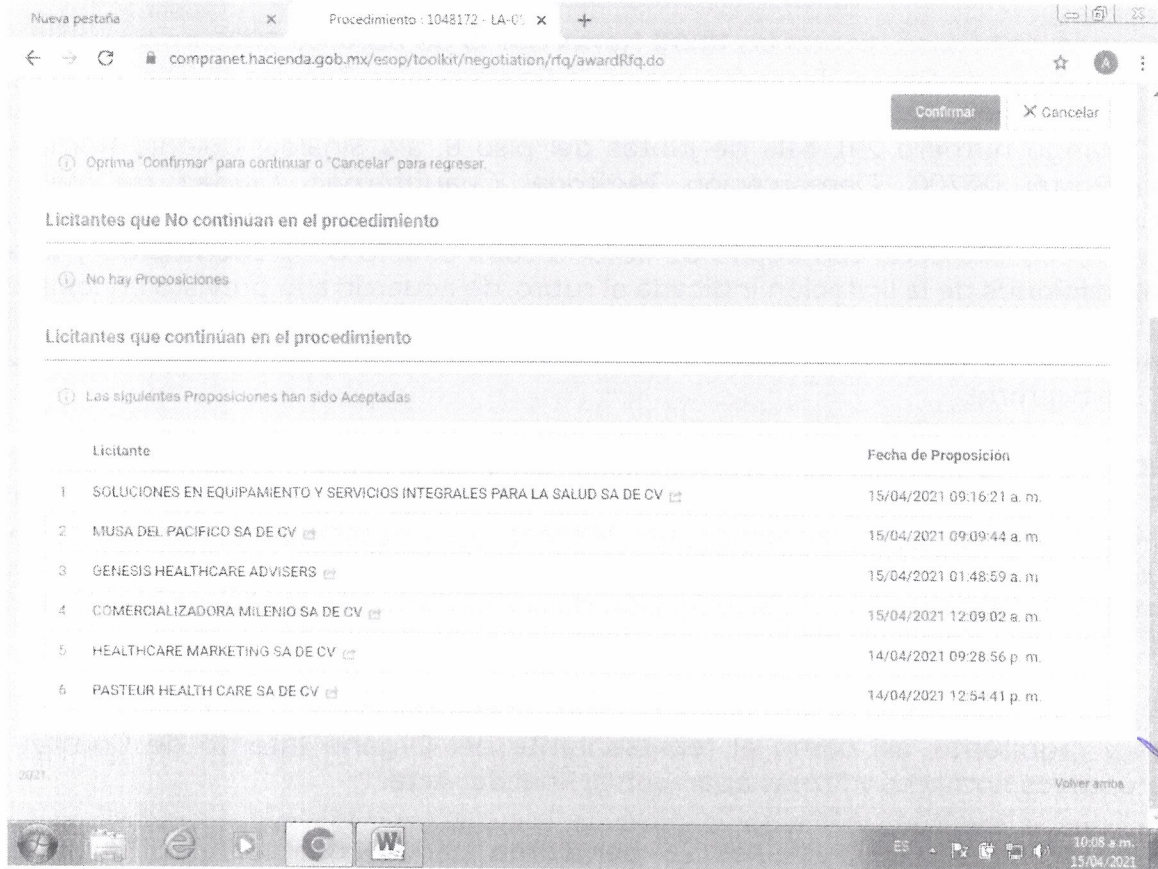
Nueva pestaña
Procedimiento : 1048172 - LA-0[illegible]

compranet.hacienda.gob.mx/esop/toolkit/negotiation/rfq/awardRfq.do

Confirmar
Cancelar

Oprima "Confirmar" para continuar o "Cancelar" para regresar.

Licitantes que No continuan en el procedimiento

No hay Proposiciones

Licitantes que continúan en el procedimiento

Las siguientes Proposiciones han sido Aceptadas

| | Licitante | Fecha de Proposición |
|---|---|---|
| 1 | SOLUCIONES EN EQUIPAMIENTO Y SERVICIOS INTEGRALES PARA LA SALUD SA DE CV | 15/04/2021 09:16:21 a. m. |
| 2 | MUSA DEL PACIFICO SA DE CV | 15/04/2021 09:09:44 a. m. |
| 3 | GENESIS HEALTHCARE ADVISERS | 15/04/2021 01:48:59 a. m. |
| 4 | COMERCIALIZADORA MILENIO SA DE CV | 15/04/2021 12:09:02 a. m. |
| 5 | HEALTHCARE MARKETING SA DE CV | 14/04/2021 09:28:56 p. m. |
| 6 | PASTEUR HEALTH CARE SA DE CV | 14/04/2021 12:54:41 p. m. |

2021

Volver arriba

ES
10:08 a.m.
15/04/2021